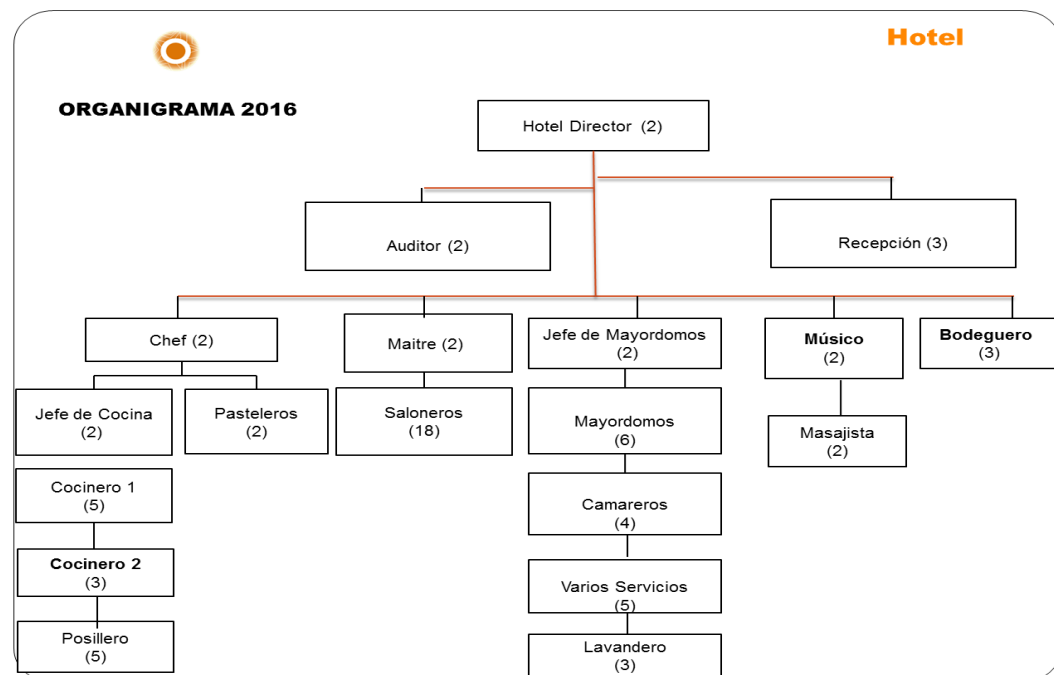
Hotel

ORGANIGRAMA 2016

Hotel Director (2)

Auditor (2)

Recepción (3)

Chef (2)

Jefe de Cocina (2)

Pasteleros (2)

Cocinero 1 (5)

Cocinero 2 (3)

Posillero (5)

Maitre (2)

Saloneros (18)

Jefe de Mayordomos (2)

Mayordomos (6)

Camareros (4)

Varios Servicios (5)

Lavandero (3)

Músico (2)

Masajista (2)

Bodeguero (3)